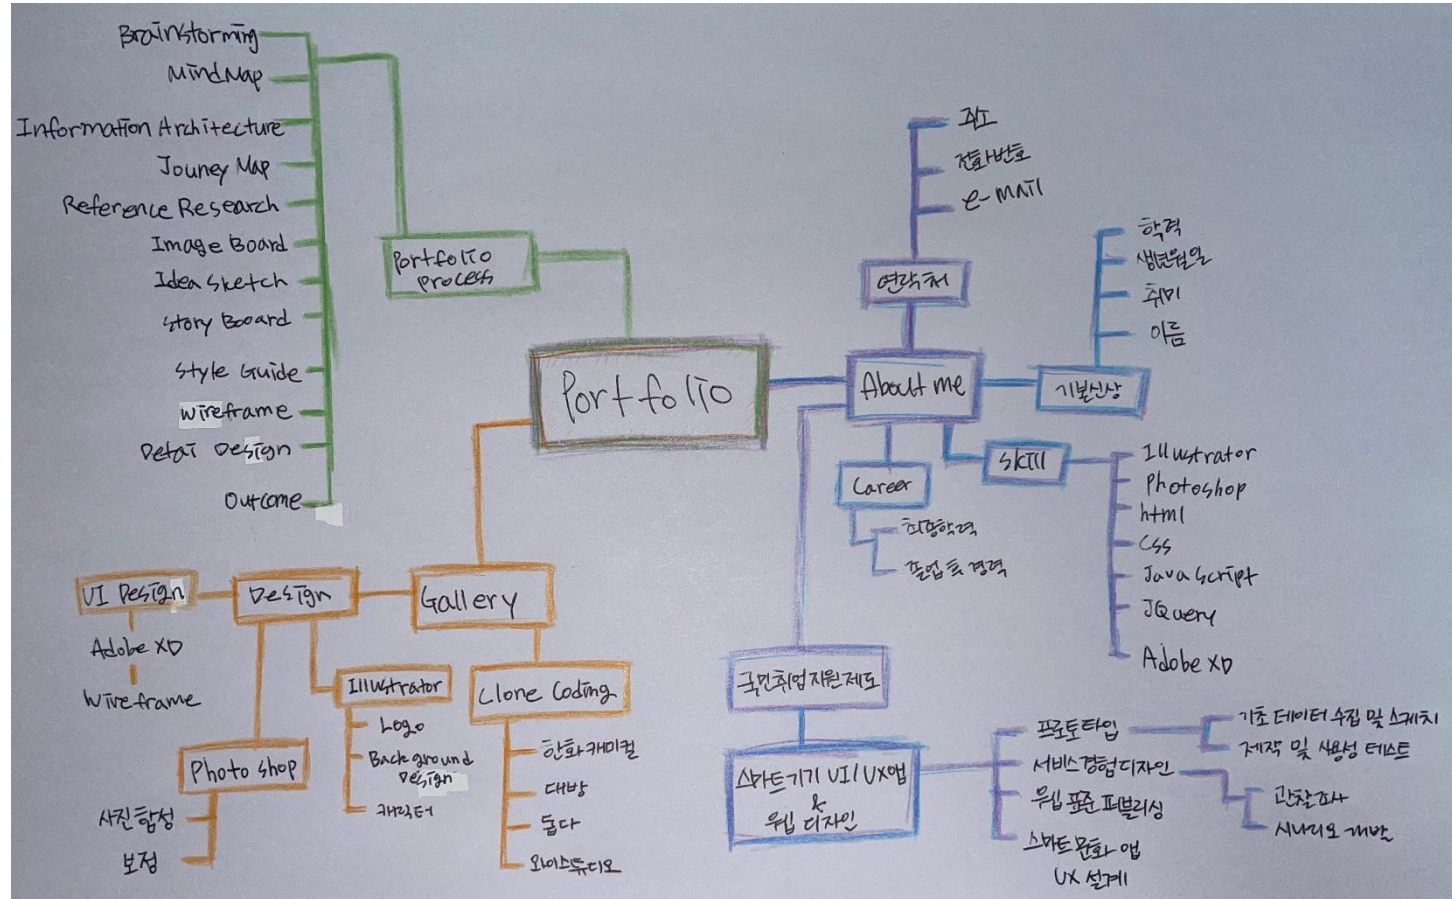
Brainstorming
MindMap
Information Architecture
Jouney Map
Reference Research
Image Board
Idea sketch
Story Board
Style Guide
wireframe
Detai Design
Outcome

Portfolio process

Portfolio

Gallery
Design
UI Design
Adobe XD
Wireframe
Photo shop
사진 합성
보정
Illustrator
Logo
Background Design
캐릭터
Clone Coding
한화케미컬
대방
돕다
오이스튜디오

About me
연락처
주소
전화번호
e-mail
기본신상
학력
생년월일
취미
이름
Career
최종학력
졸업 후 경력
Skill
Illustrator
Photoshop
html
css
Java Script
JQuery
Adobe XD

국민취업지원제도
스마트기기 UI/UX앱 & 웹 디자인
프로토타입
기초 데이터 수집 및 스케치
제작 및 사용성 테스트
서비스경험디자인
관찰조사
시나리오 개발
웹 표준 퍼블리싱
스마트문화 앱 UX 설계